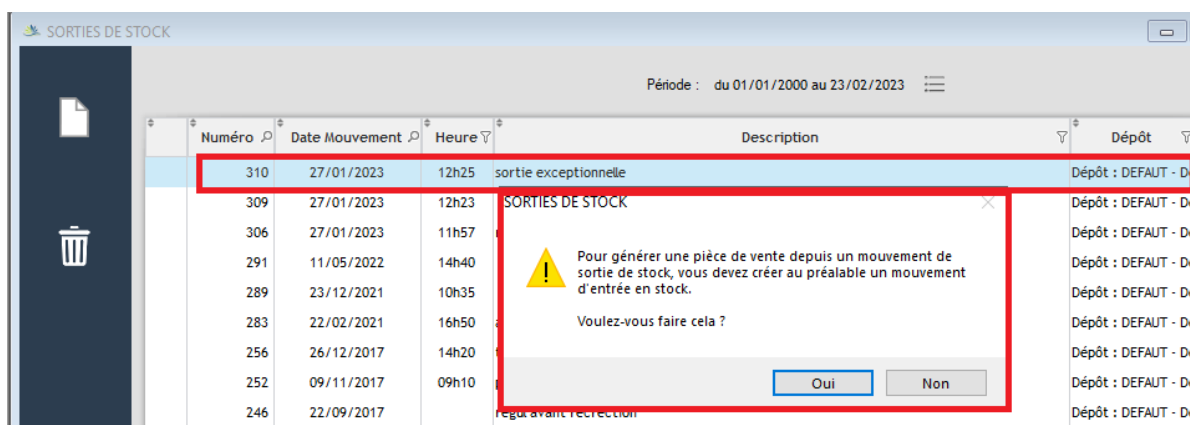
SORTIES DE STOCK

Période : du 01/01/2000 au 23/02/2023

| Numéro | Date Mouvement | Heure | Description | Dépôt |
|---|---|---|---|---|
| 310 | 27/01/2023 | 12h25 | sortie exceptionnelle | Dépôt : DEFAUT - D |
| 309 | 27/01/2023 | 12h23 | | Dépôt : DEFAUT - D |
| 306 | 27/01/2023 | 11h57 | | Dépôt : DEFAUT - D |
| 291 | 11/05/2022 | 14h40 | | Dépôt : DEFAUT - D |
| 289 | 23/12/2021 | 10h35 | | Dépôt : DEFAUT - D |
| 283 | 22/02/2021 | 16h50 | | Dépôt : DEFAUT - D |
| 256 | 26/12/2017 | 14h20 | | Dépôt : DEFAUT - D |
| 252 | 09/11/2017 | 09h10 | | Dépôt : DEFAUT - D |
| 246 | 22/09/2017 | | reçu avant récréation | Dépôt : DEFAUT - D |

SORTIES DE STOCK

Pour générer une pièce de vente depuis un mouvement de sortie de stock, vous devez créer au préalable un mouvement d'entrée en stock.

Voulez-vous faire cela ?

Oui Non